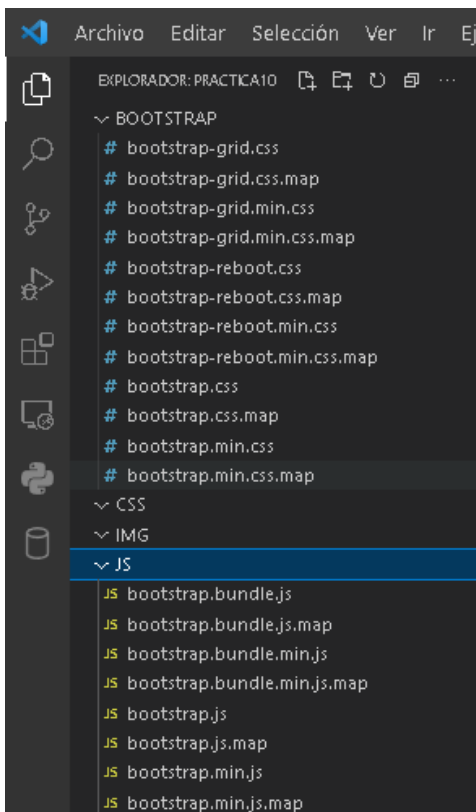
Archivo Editar Selección Ver Ir Ej

EXPLORADOR: PRACTICA10 ···

BOOTSTRAP
# bootstrap-grid.css
# bootstrap-grid.css.map
# bootstrap-grid.min.css
# bootstrap-grid.min.css.map
# bootstrap-reboot.css
# bootstrap-reboot.css.map
# bootstrap-reboot.min.css
# bootstrap-reboot.min.css.map
# bootstrap.css
# bootstrap.css.map
# bootstrap.min.css
# bootstrap.min.css.map
CSS
IMG
JS
JS bootstrap.bundle.js
JS bootstrap.bundle.js.map
JS bootstrap.bundle.min.js
JS bootstrap.bundle.min.js.map
JS bootstrap.js
JS bootstrap.js.map
JS bootstrap.min.js
JS bootstrap.min.js.map